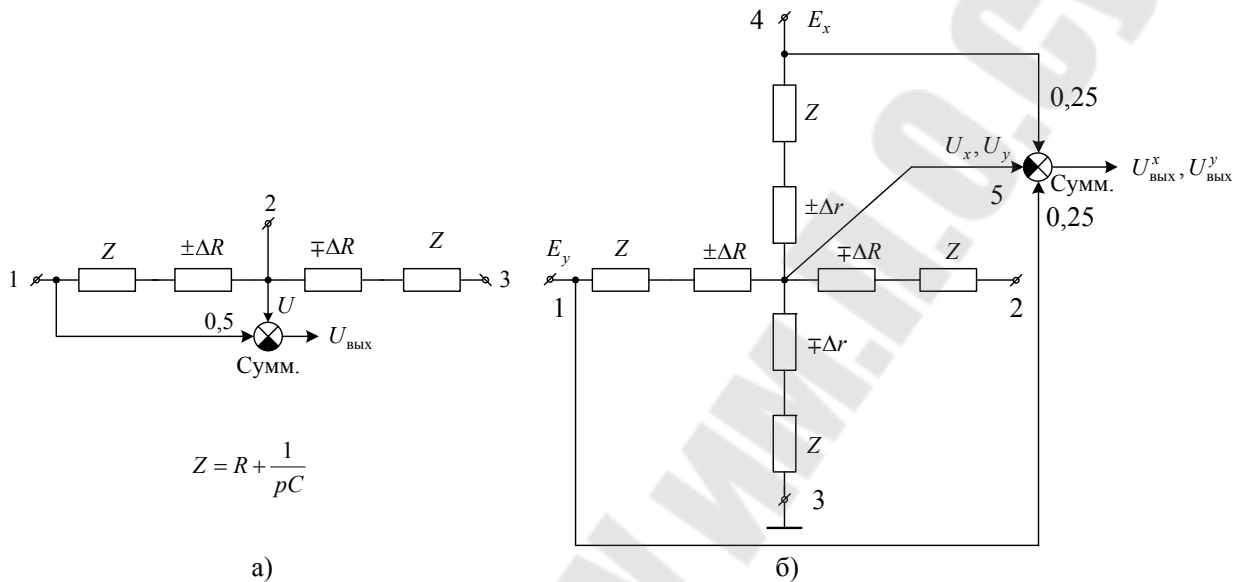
4 $E_x$

0,25

$Z$

$U_x, U_y$

$U^x_{\text{вых}}, U^y_{\text{вых}}$

Сумм.

5

0,25

$\pm\Delta r$

2

$Z$ $\pm\Delta R$ $\mp\Delta R$ $Z$

1 3

$U$

0,5

$U_{\text{вых}}$

Сумм.

$E_y$ $Z$ $\pm\Delta R$ $\mp\Delta R$ $Z$

1 2

$\mp\Delta r$

$Z$

3

$Z = R + \frac{1}{pC}$

а)

б)